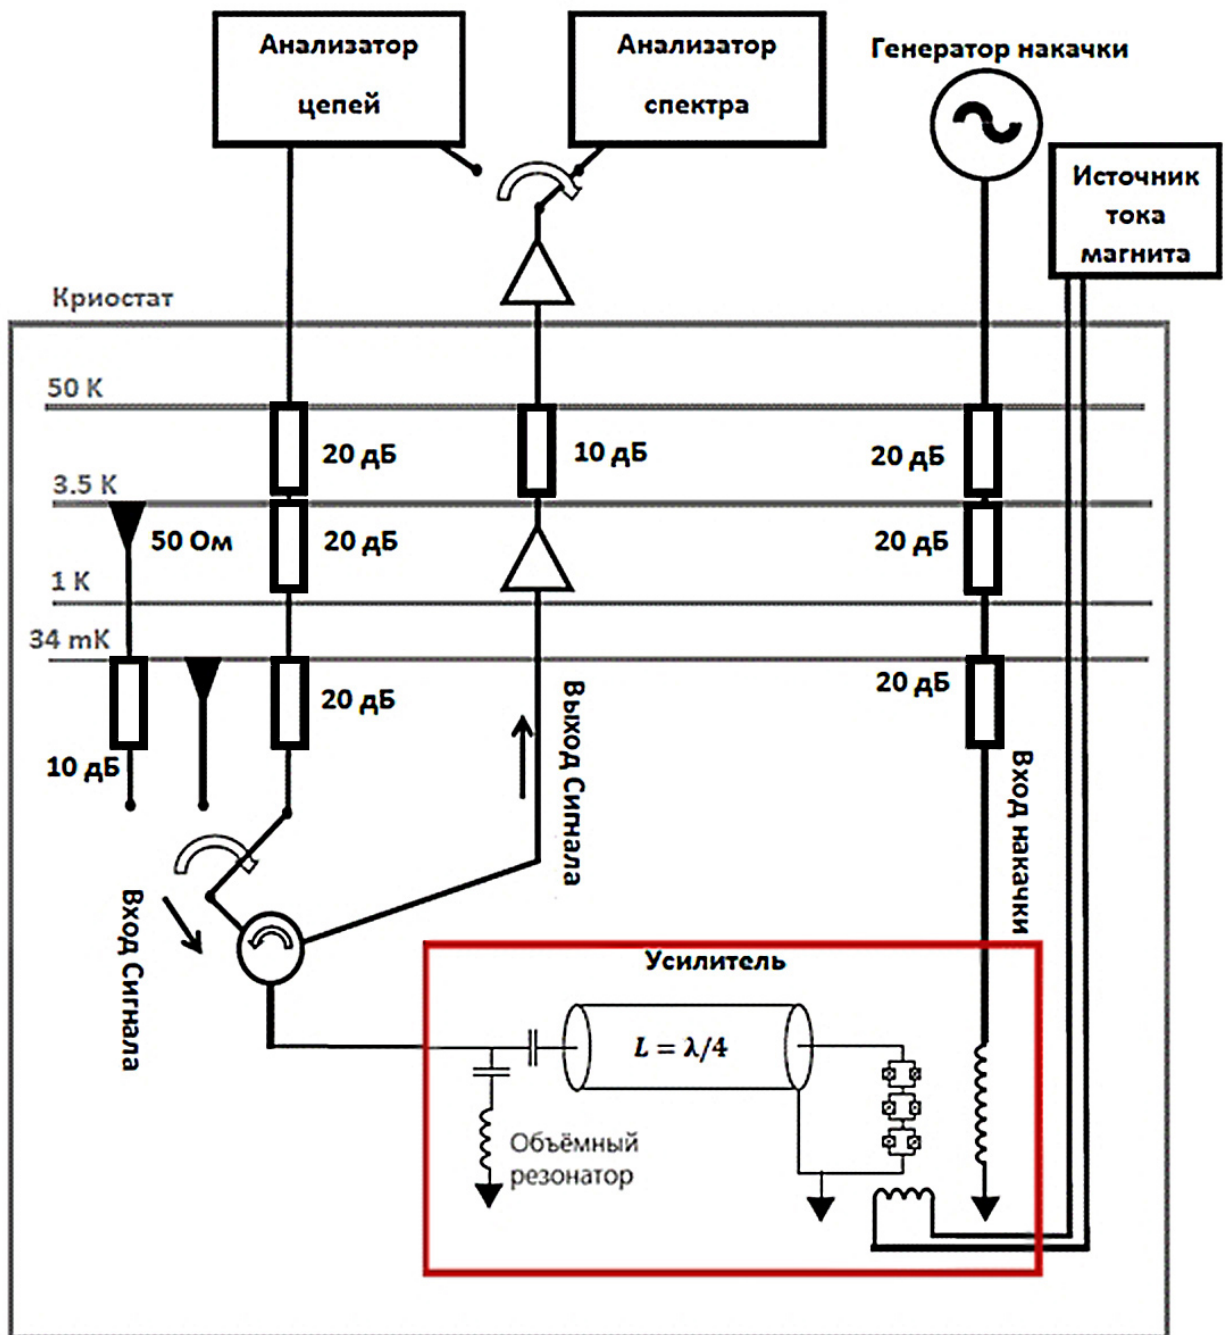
Анализатор цепей

Анализатор спектра

Генератор накачки

Источник тока магнита

Криостат

50 K

20 дБ

10 дБ

20 дБ

3.5 K

50 Ом

20 дБ

20 дБ

1 K

34 mK

20 дБ

20 дБ

10 дБ

Выход Сигнала

Вход накачки

Вход Сигнала

Усилитель

$L = \lambda/4$

Объёмный резонатор